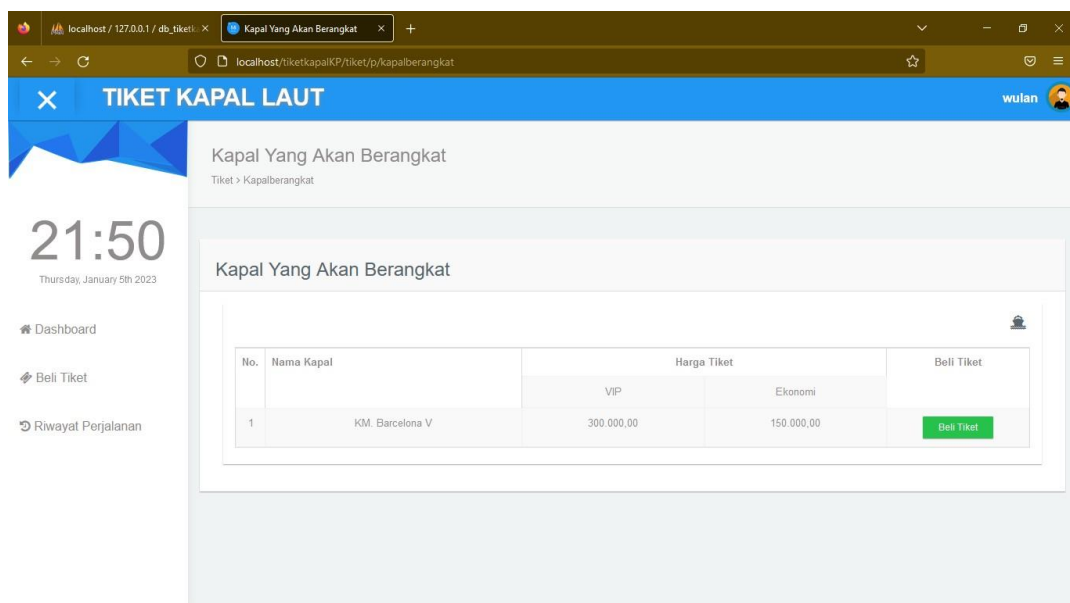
localhost / 127.0.0.1 / db_tiketk ×
Kapal Yang Akan Berangkat ×
+
localhost/tiketkapalKP/tiket/p/kapalberangkat

TIKET KAPAL LAUT
wulan

21:50
Thursday, January 5th 2023

Dashboard
Beli Tiket
Riwayat Perjalanan

Kapal Yang Akan Berangkat
Tiket > Kapalberangkat

Kapal Yang Akan Berangkat

| No. | Nama Kapal | Harga Tiket | | Beli Tiket |
|---|---|---|---|---|
| | | VIP | Ekonomi | |
| 1 | KM. Barcelona V | 300.000,00 | 150.000,00 | Beli Tiket |